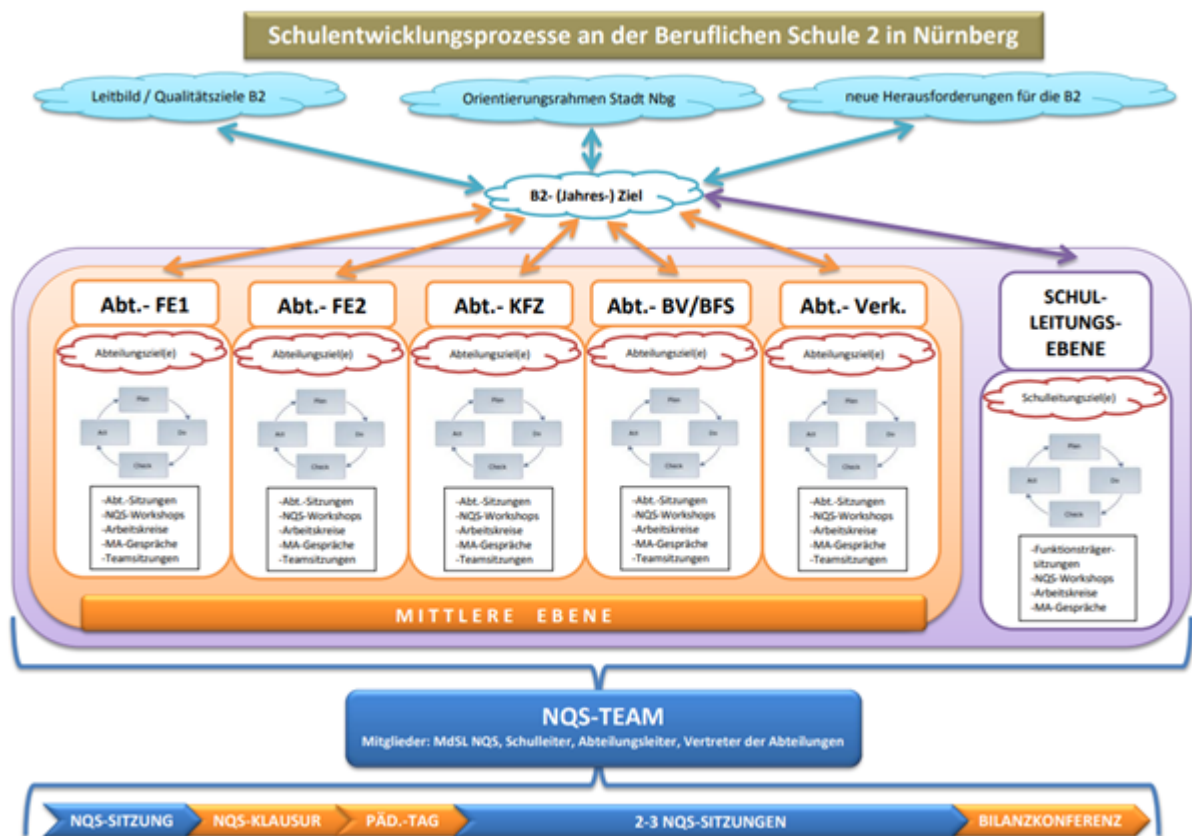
Schulentwicklungsprozesse an der Beruflichen Schule 2 in Nürnberg

Leitbild / Qualitätsziele B2

Orientierungsrahmen Stadt Nbg

neue Herausforderungen für die B2

B2- (Jahres-) Ziel

Abt.- FE1

Abteilungsziel(e)

Plan
Act
Do
Check

-Abt.-Sitzungen
-NQS-Workshops
-Arbeitskreise
-MA-Gespräche
-Teamsitzungen

Abt.- FE2

Abteilungsziel(e)

Plan
Act
Do
Check

-Abt.-Sitzungen
-NQS-Workshops
-Arbeitskreise
-MA-Gespräche
-Teamsitzungen

Abt.- KFZ

Abteilungsziel(e)

Plan
Act
Do
Check

-Abt.-Sitzungen
-NQS-Workshops
-Arbeitskreise
-MA-Gespräche
-Teamsitzungen

Abt.- BV/BFS

Abteilungsziel(e)

Plan
Act
Do
Check

-Abt.-Sitzungen
-NQS-Workshops
-Arbeitskreise
-MA-Gespräche
-Teamsitzungen

Abt.- Verk.

Abteilungsziel(e)

Plan
Act
Do
Check

-Abt.-Sitzungen
-NQS-Workshops
-Arbeitskreise
-MA-Gespräche
-Teamsitzungen

SCHUL-LEITUNGS-EBENE

Schulleitungsziel(e)

Plan
Act
Do
Check

-Funktionsträger-sitzungen
-NQS-Workshops
-Arbeitskreise
-MA-Gespräche

MITTLERE EBENE

NQS-TEAM
Mitglieder: MdSL NQS, Schulleiter, Abteilungsleiter, Vertreter der Abteilungen

NQS-SITZUNG
NQS-KLAUSUR
PÄD.-TAG
2-3 NQS-SITZUNGEN
BILANZKONFERENZ